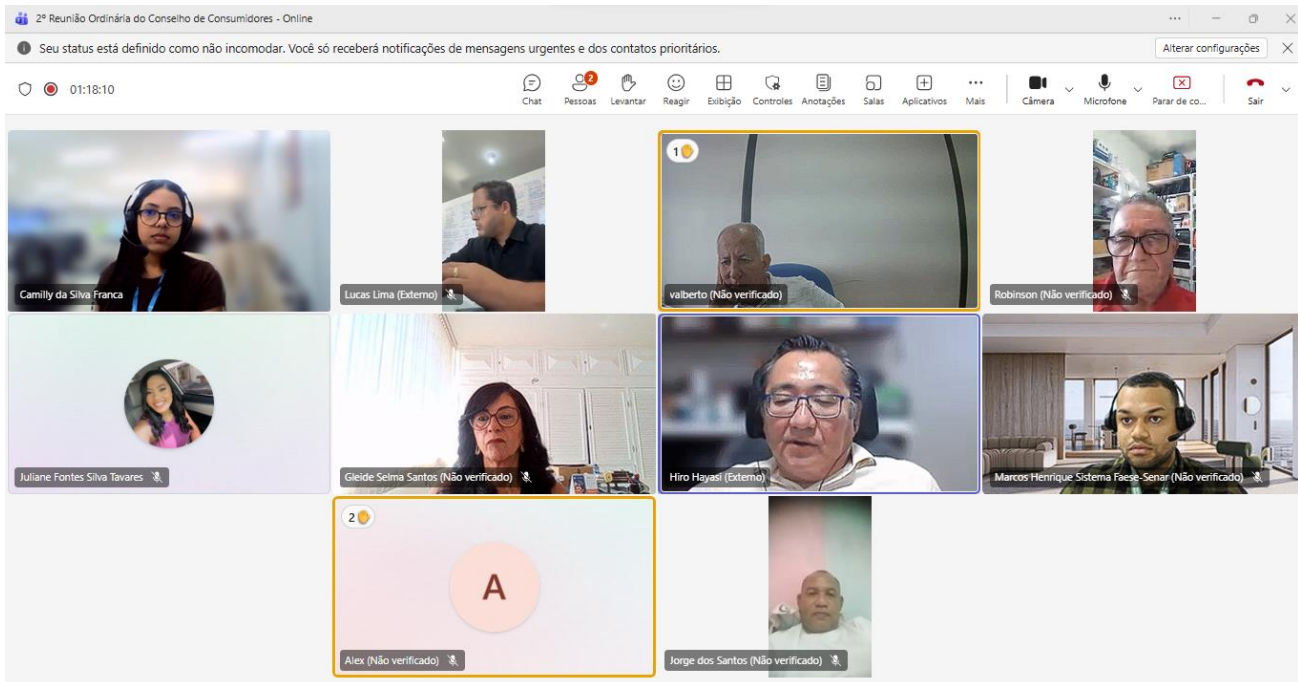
2ª Reunião Ordinária do Conselho de Consumidores - Online

Seu status está definido como não incomodar. Você só receberá notificações de mensagens urgentes e dos contatos prioritários.

Alterar configurações

01:18:10

Chat
2
Pessoas
Levantar
Reagir
Exibição
Controles
Anotações
Salas
Aplicativos
Mais
Câmera
Microfone
Parar de co...
Sair

Camilly da Silva Franca

Lucas Lima (Externo)

1
valberto (Não verificado)

Robinson (Não verificado)

Juliane Fontes Silva Tavares

Gleide Selma Santos (Não verificado)

Hiro Hayasi (Externo)

Marcos Henrique Sistema Faese-Senar (Não verificado)

2
A
Alex (Não verificado)

Jorge dos Santos (Não verificado)